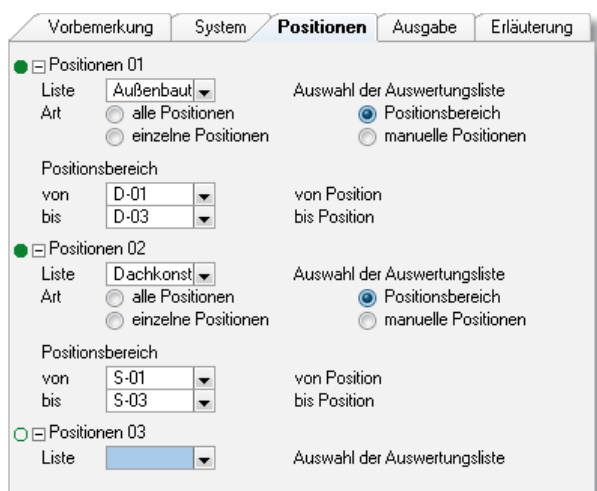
Vorbemerkung | System | Positionen | Ausgabe | Erläuterung

Positionen 01
Liste Außenbaut Auswahl der Auswertungsliste
Art alle Positionen Positionsbereich
einzelne Positionen manuelle Positionen

Positionsbereich
von D-01 von Position
bis D-03 bis Position

Positionen 02
Liste Dachkonst Auswahl der Auswertungsliste
Art alle Positionen Positionsbereich
einzelne Positionen manuelle Positionen

Positionsbereich
von S-01 von Position
bis S-03 bis Position

Positionen 03
Liste Auswahl der Auswertungsliste